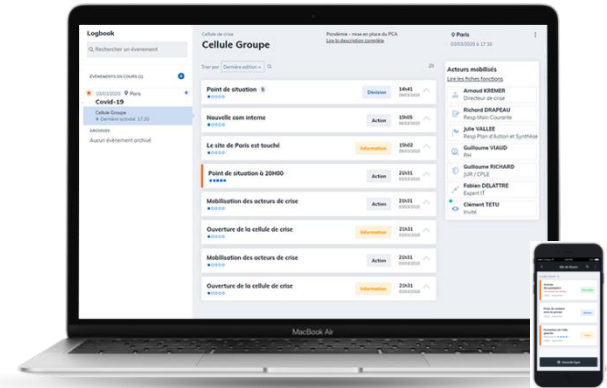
Logbook

Rechercher un événement

ÉVÉNEMENTS EN COURS (1)

03/03/2020 Paris

Covid-19

Cellule Groupe

Dernière activité: 17:30

ARCHIVES

Aucun événement archivé

Cellule de crise

Cellule Groupe

Pandémie - mise en place du PCA

Lire la description complète

Paris

03/03/2020 à 17:30

Trier par Dernière édition

Point de situation 5 | Décision | 14h41 03/03

Nouvelle com interne | Action | 19h05 03/03

Le site de Paris est touché | Information | 09h02 03/03

Point de situation à 20H00 | Action | 21h31 03/03

Mobilisation des acteurs de crise | Action | 21h31 03/03

Ouverture de la cellule de crise | Information | 21h31 03/03

Mobilisation des acteurs de crise | Action | 21h31 03/03

Ouverture de la cellule de crise | Information | 21h31 03/03

Acteurs mobilisés

Lire les fiches fonctions

Arnaud KREMER
Directeur de crise

Richard DRAFEAU
Resp Main Courante

Julie VALLEE
Resp Plan d'Action et Synthèse

Guillaume VIAUD
RH

Guillaume RICHARD
JUR / CPLE

Fabien DELATTRE
Expert IT

Clément TETU
Invité

MacBook Air

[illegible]